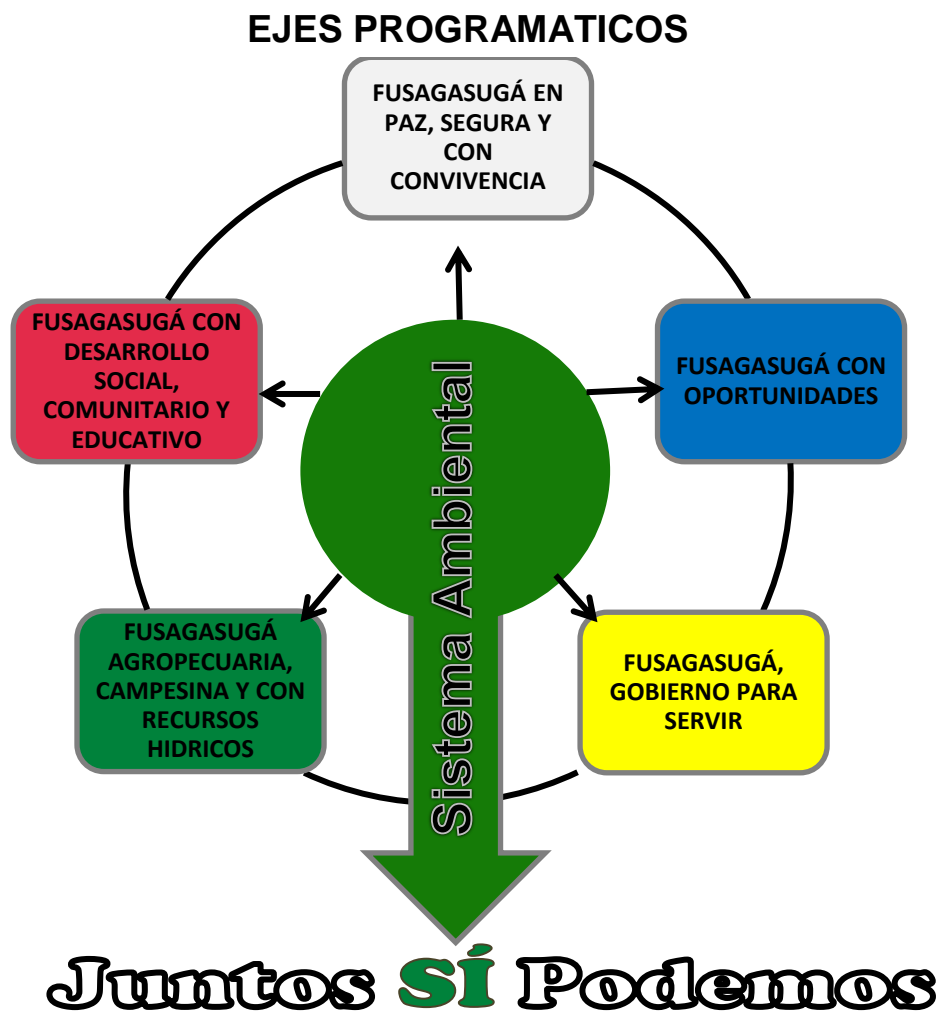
EJES PROGRAMATICOS

FUSAGASUGÁ EN PAZ, SEGURA Y CON CONVIVENCIA

FUSAGASUGÁ CON DESARROLLO SOCIAL, COMUNITARIO Y EDUCATIVO

FUSAGASUGÁ CON OPORTUNIDADES

Sistema Ambiental

FUSAGASUGÁ AGROPECUARIA, CAMPESINA Y CON RECURSOS HIDRICOS

FUSAGASUGÁ, GOBIERNO PARA SERVIR

Juntos SÍ Podemos